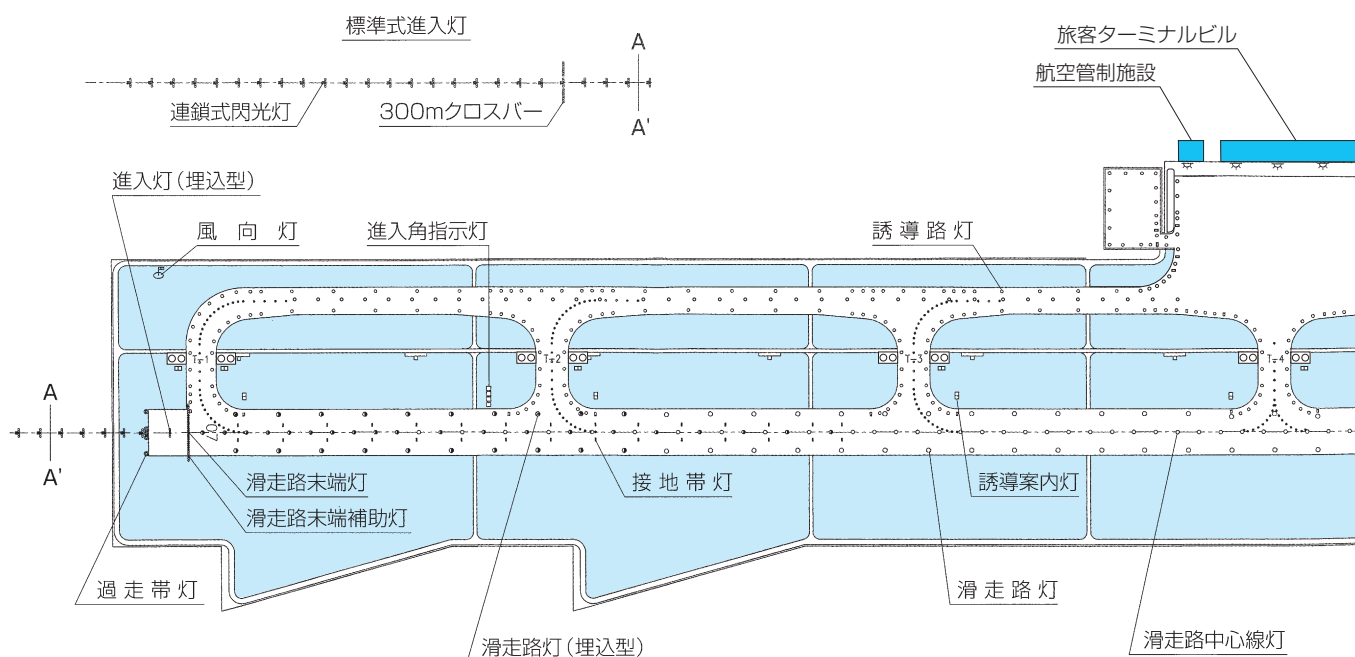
標準式進入灯

A

連鎖式閃光灯

300mクロスバー

A'

旅客ターミナルビル

航空管制施設

進入灯（埋込型）

風 向 灯

進入角指示灯

誘 導 路 灯

T-1

T-2

T-3

T-4

A

A'

滑走路末端灯

滑走路末端補助灯

接 地 帯 灯

誘導案内灯

過 走 帯 灯

滑 走 路 灯

滑走路灯（埋込型）

滑走路中心線灯